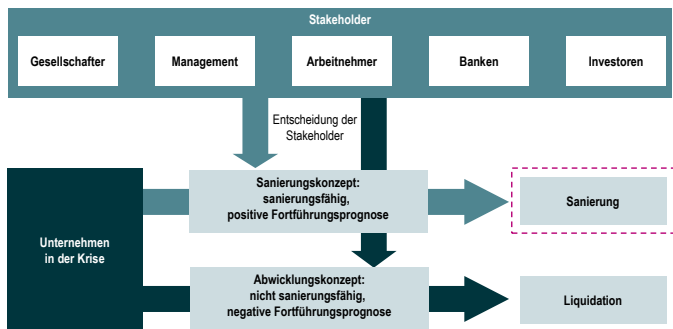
Stakeholder

Gesellschafter

Management

Arbeitnehmer

Banken

Investoren

Entscheidung der Stakeholder

Unternehmen in der Krise

Sanierungskonzept: sanierungsfähig, positive Fortführungsprognose

Sanierung

Abwicklungskonzept: nicht sanierungsfähig, negative Fortführungsprognose

Liquidation